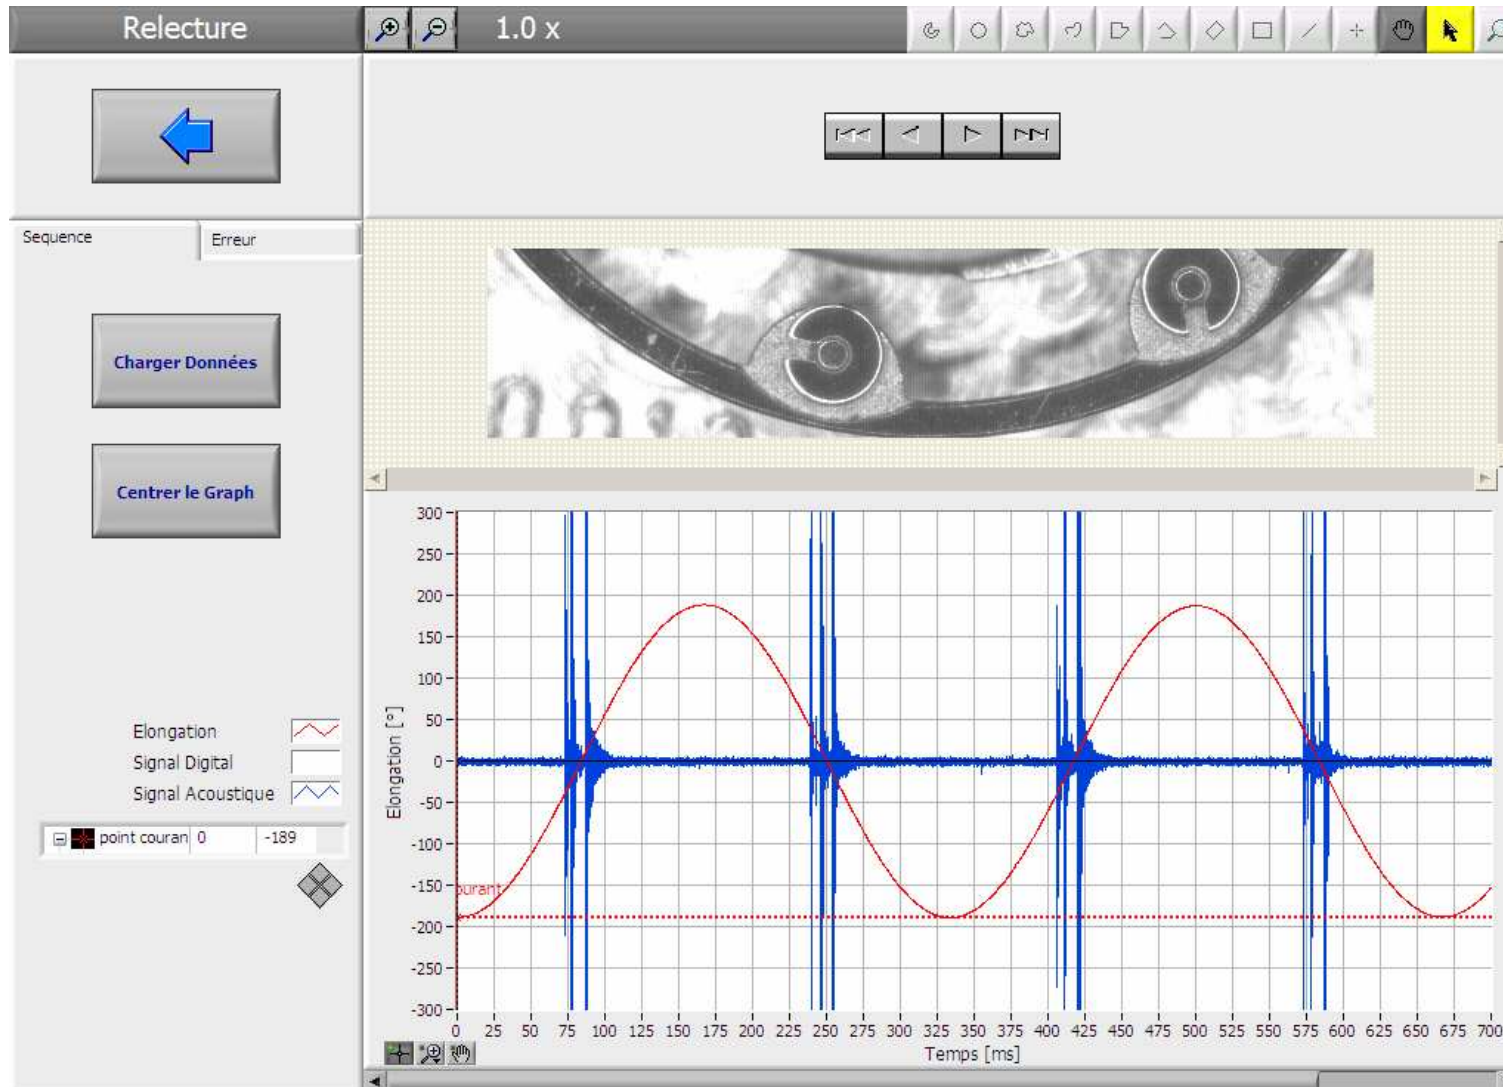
Relecture

1.0 x

Sequence

Erreur

Charger Données

Centrer le Graph

Elongation

Signal Digital

Signal Acoustique

point couran 0 -189

300
250
200
150
100
50
0
-50
-100
-150
-200
-250
-300

Elongation [°]

courant

0 25 50 75 100 125 150 175 200 225 250 275 300 325 350 375 400 425 450 475 500 525 550 575 600 625 650 675 700

Temps [ms]